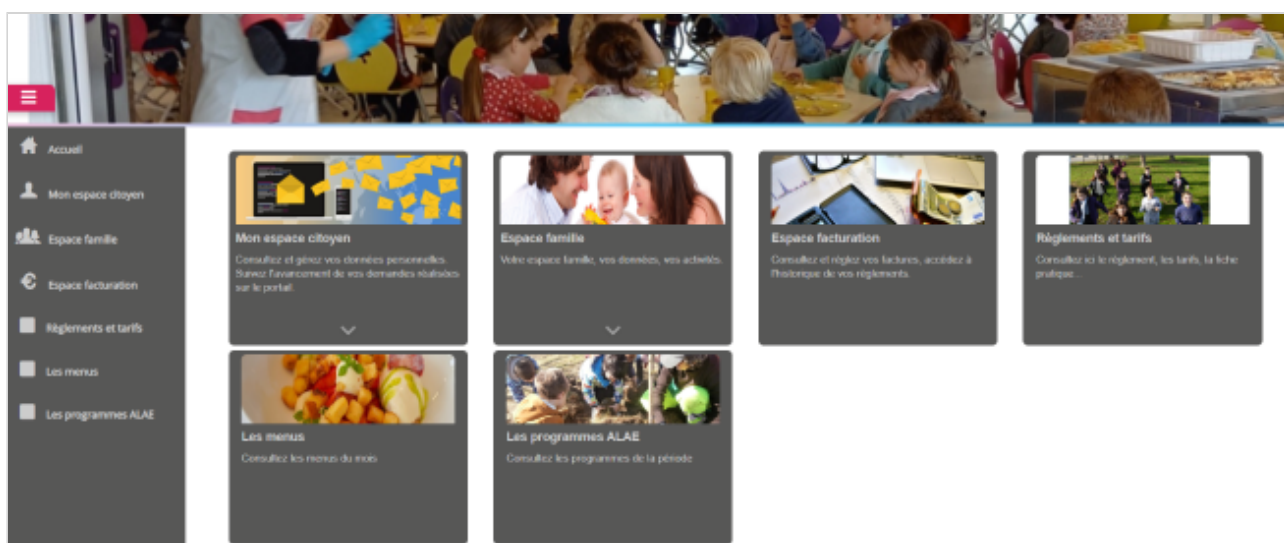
Accueil

Mon espace citoyen

Espace famille

Espace facturation

Règlements et tarifs

Les menus

Les programmes ALAE

Mon espace citoyen

Consultez et gérez vos données personnelles. Suivez l'avancement de vos demandes réalisées sur le portail.

Espace famille

Votre espace famille, vos données, vos activités.

Espace facturation

Consultez et réglez vos factures, accédez à l'historique de vos règlements.

Règlements et tarifs

Consultez ici le règlement, les tarifs, la fiche pratique...

Les menus

Consultez les menus du mois

Les programmes ALAE

Consultez les programmes de la période